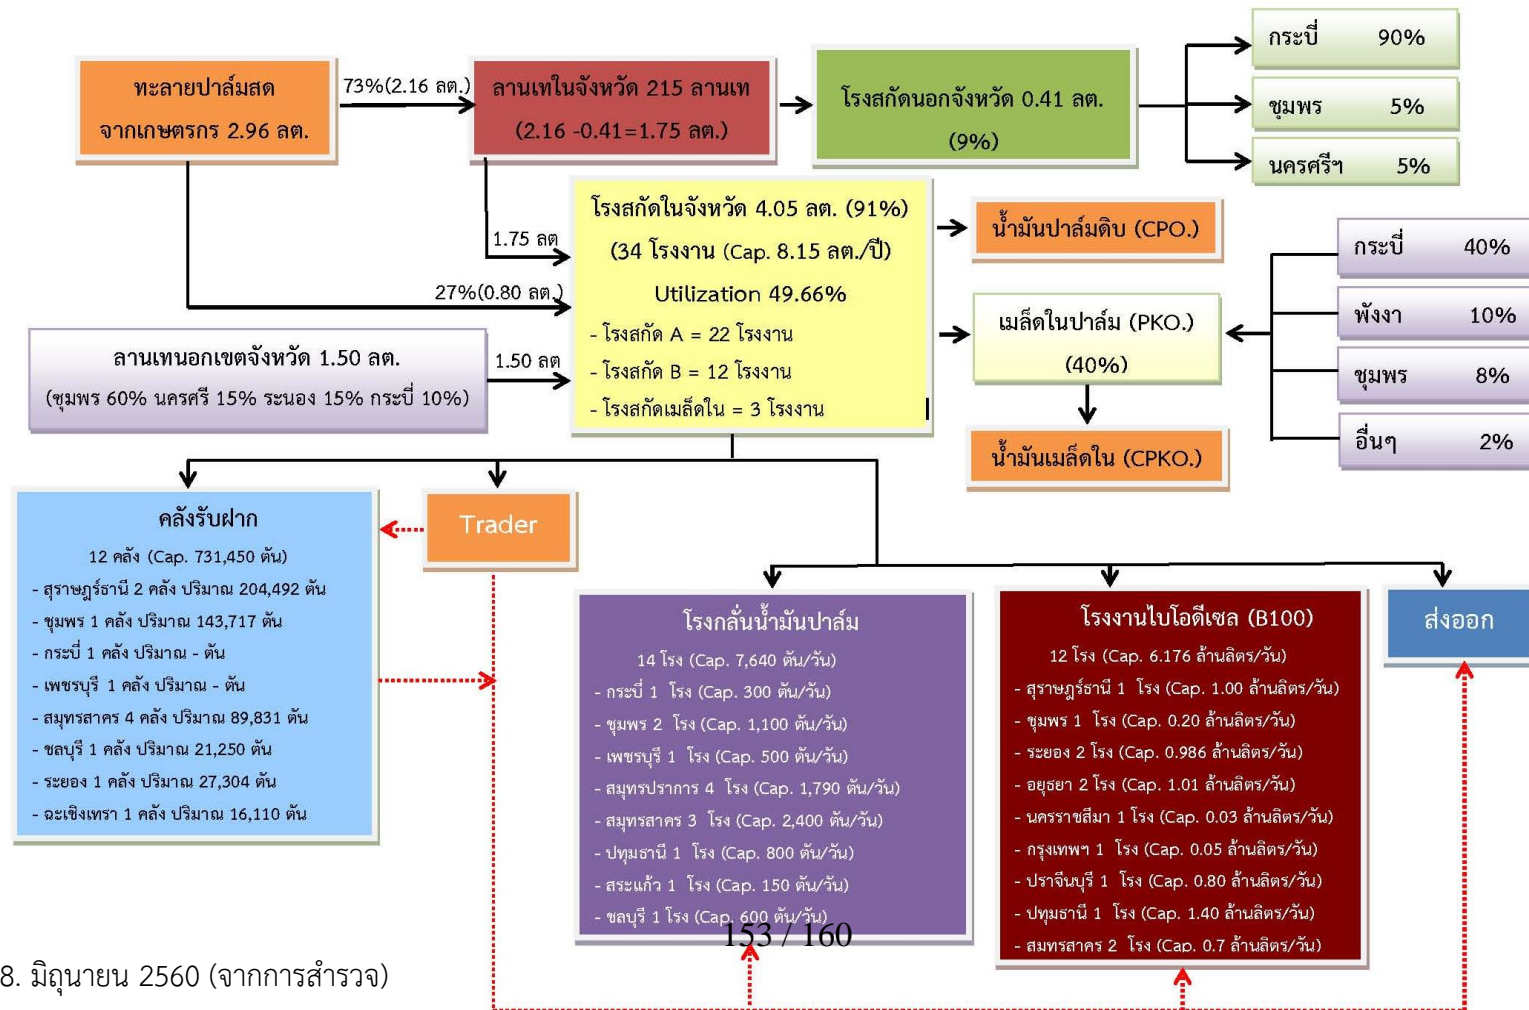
ทะลายปาล์มสด
จากเกษตรกร 2.96 ลต.

73%(2.16 ลต.)

ลานเทในจังหวัด 215 ลานเท
(2.16 -0.41=1.75 ลต.)

โรงสกัดนอกจังหวัด 0.41 ลต.
(9%)

กระบี่ 90%
ชุมพร 5%
นครศรีฯ 5%

1.75 ลต

27%(0.80 ลต.)

โรงสกัดในจังหวัด 4.05 ลต. (91%)
(34 โรงงาน (Cap. 8.15 ลต./ปี)
Utilization 49.66%
- โรงสกัด A = 22 โรงงาน
- โรงสกัด B = 12 โรงงาน
- โรงสกัดเมล็ดใน = 3 โรงงาน

น้ำมันปาล์มดิบ (CPO.)

เมล็ดในปาล์ม (PKO.)
(40%)

น้ำมันเมล็ดใน (CPKO.)

กระบี่ 40%
พังงา 10%
ชุมพร 8%
อื่นๆ 2%

ลานเทนอกเขตจังหวัด 1.50 ลต.
(ชุมพร 60% นครศรี 15% ระนอง 15% กระบี่ 10%)

1.50 ลต

คลังรับฝาก
12 คลัง (Cap. 731,450 ตัน)
- สุราษฎร์ธานี 2 คลัง ปริมาณ 204,492 ตัน
- ชุมพร 1 คลัง ปริมาณ 143,717 ตัน
- กระบี่ 1 คลัง ปริมาณ - ตัน
- เพชรบุรี 1 คลัง ปริมาณ - ตัน
- สมุทรสาคร 4 คลัง ปริมาณ 89,831 ตัน
- ชลบุรี 1 คลัง ปริมาณ 21,250 ตัน
- ระยอง 1 คลัง ปริมาณ 27,304 ตัน
- ฉะเชิงเทรา 1 คลัง ปริมาณ 16,110 ตัน

Trader

โรงกลั่นน้ำมันปาล์ม
14 โรง (Cap. 7,640 ตัน/วัน)
- กระบี่ 1 โรง (Cap. 300 ตัน/วัน)
- ชุมพร 2 โรง (Cap. 1,100 ตัน/วัน)
- เพชรบุรี 1 โรง (Cap. 500 ตัน/วัน)
- สมุทรปราการ 4 โรง (Cap. 1,790 ตัน/วัน)
- สมุทรสาคร 3 โรง (Cap. 2,400 ตัน/วัน)
- ปทุมธานี 1 โรง (Cap. 800 ตัน/วัน)
- สระแก้ว 1 โรง (Cap. 150 ตัน/วัน)
- ชลบุรี 1 โรง (Cap. 600 ตัน/วัน)

โรงงานไบโอดีเซล (B100)
12 โรง (Cap. 6.176 ล้านลิตร/วัน)
- สุราษฎร์ธานี 1 โรง (Cap. 1.00 ล้านลิตร/วัน)
- ชุมพร 1 โรง (Cap. 0.20 ล้านลิตร/วัน)
- ระยอง 2 โรง (Cap. 0.986 ล้านลิตร/วัน)
- อยุธยา 2 โรง (Cap. 1.01 ล้านลิตร/วัน)
- นครราชสีมา 1 โรง (Cap. 0.03 ล้านลิตร/วัน)
- กรุงเทพฯ 1 โรง (Cap. 0.05 ล้านลิตร/วัน)
- ปราจีนบุรี 1 โรง (Cap. 0.80 ล้านลิตร/วัน)
- ปทุมธานี 1 โรง (Cap. 1.40 ล้านลิตร/วัน)
- สมุทรสาคร 2 โรง (Cap. 0.7 ล้านลิตร/วัน)

ส่งออก

153 / 160

8. มิถุนายน 2560 (จากการสำรวจ)